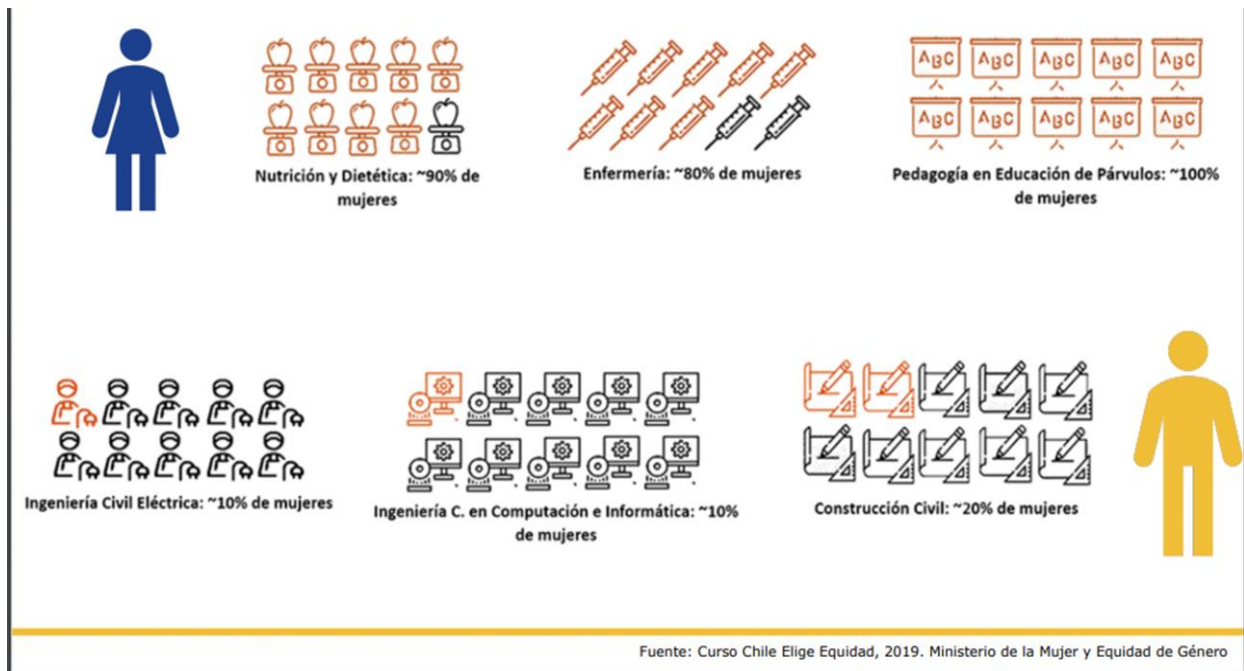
Nutrición y Dietética: ~90% de mujeres

Enfermería: ~80% de mujeres

ABC ABC ABC ABC ABC
ABC ABC ABC ABC ABC

Pedagogía en Educación de Párvulos: ~100% de mujeres

Ingeniería Civil Eléctrica: ~10% de mujeres

Ingeniería C. en Computación e Informática: ~10% de mujeres

Construcción Civil: ~20% de mujeres

Fuente: Curso Chile Elige Equidad, 2019. Ministerio de la Mujer y Equidad de Género